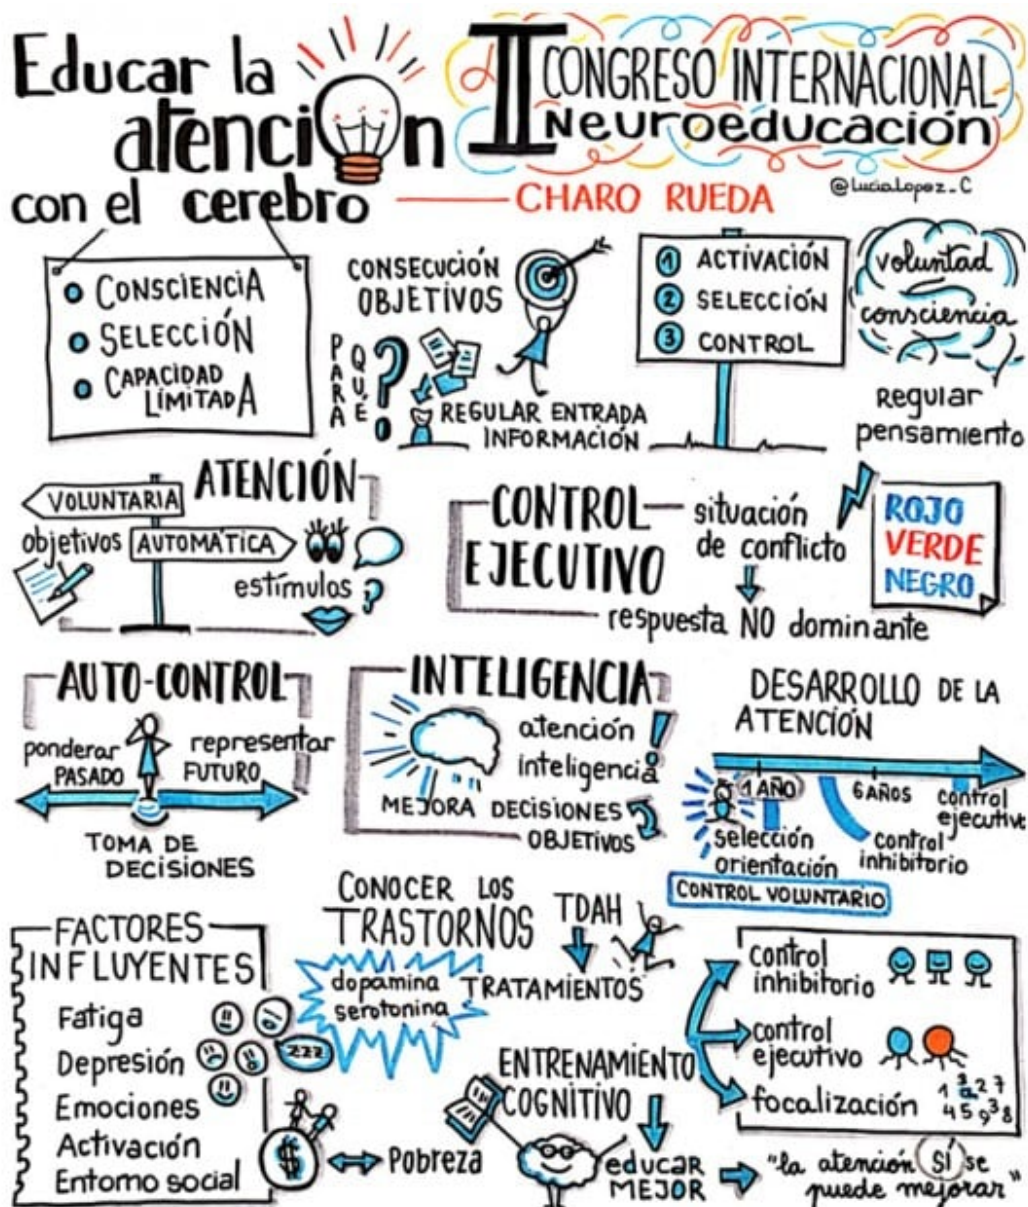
Educar la atención con el cerebro

II CONGRESO INTERNACIONAL Neuroeducación

CHARO RUEDA

@LuciaLopez_C

• CONSCIENCIA
• SELECCIÓN
• CAPACIDAD LIMITADA

CONSECUCIÓN OBJETIVOS

PARA QUÉ?

REGULAR ENTRADA INFORMACIÓN

① ACTIVACIÓN
② SELECCIÓN
③ CONTROL

voluntad
consciencia

Regular pensamiento

ATENCIÓN

VOLUNTARIA
objetivos
AUTOMÁTICA
estímulos

CONTROL EJECUTIVO
situación de conflicto
respuesta NO dominante

ROJO
VERDE
NEGRO

AUTO-CONTROL
ponderar PASADO
representar FUTURO
TOMA DE DECISIONES

INTELIGENCIA
atención
inteligencia
MEJORA DECISIONES
OBJETIVOS

DESARROLLO DE LA ATENCIÓN
1 AÑO
6 AÑOS
control ejecutivo
selección orientación
control inhibitorio
CONTROL VOLUNTARIO

FACTORES INFLUYENTES
Fatiga
Depresión
Emociones
Activación
Entorno social

zzz

$
Pobreza

CONOCER LOS TRASTORNOS
TDAH
dopamina serotonina
TRATAMIENTOS

ENTRENAMIENTO COGNITIVO
educar MEJOR
"la atención SÍ se puede mejorar"

control inhibitorio
control ejecutivo
focalización
1 3 2 7
4 5 9 3 8